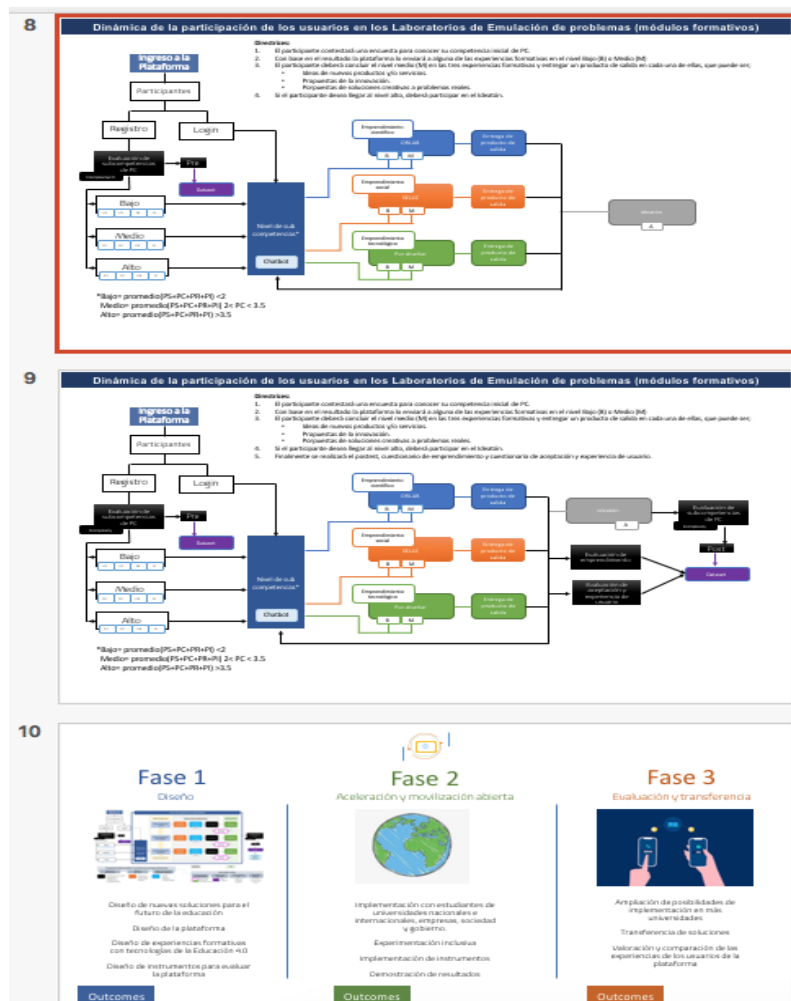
8

Dinámica de la participación de los usuarios en los Laboratorios de Emulación de problemas (módulos formativos)

Ingreso a la Plataforma

Participantes

Registro

Login

Evaluación de subcompetencias de PC

Pre

Bajo

Medio

Alto

Nivel de sub competencias*

Chatbot

Emprendimiento científico

Emprendimiento social

Emprendimiento tecnológico

B M

Entrega de producto de salida

Entrega de producto de salida

Entrega de producto de salida

A

*Bajo= promedio(PS+PC+PR+PI) <2
Medio= promedio(PS+PC+PR+PI) 2< PC < 3.5
Alto= promedio(PS+PC+PR+PI) >3.5

9

Dinámica de la participación de los usuarios en los Laboratorios de Emulación de problemas (módulos formativos)

Ingreso a la Plataforma

Participantes

Registro

Login

Evaluación de subcompetencias de PC

Pre

Bajo

Medio

Alto

Nivel de sub competencias*

Chatbot

Emprendimiento científico

Emprendimiento social

Emprendimiento tecnológico

B M

Entrega de producto de salida

Entrega de producto de salida

Entrega de producto de salida

A

Evaluación de subcompetencias de PC

Post

Evaluación de emprendimiento

Evaluación de aceptación y experiencia de usuario

*Bajo= promedio(PS+PC+PR+PI) <2
Medio= promedio(PS+PC+PR+PI) 2< PC < 3.5
Alto= promedio(PS+PC+PR+PI) >3.5

10

Fase 1
Diseño

Diseño de nuevas soluciones para el futuro de la educación

Diseño de la plataforma

Diseño de experiencias formativas con tecnologías de la Educación 4.0

Diseño de instrumentos para evaluar la plataforma

Outcomes

Fase 2
Aceleración y movilización abierta

Implementación con estudiantes de universidades nacionales e internacionales, empresas, sociedad y gobierno.

Experimentación inclusiva

Implementación de instrumentos

Demostración de resultados

Outcomes

Fase 3
Evaluación y transferencia

Ampliación de posibilidades de implementación en más universidades

Transferencia de soluciones

Valoración y comparación de las experiencias de los usuarios de la plataforma

Outcomes